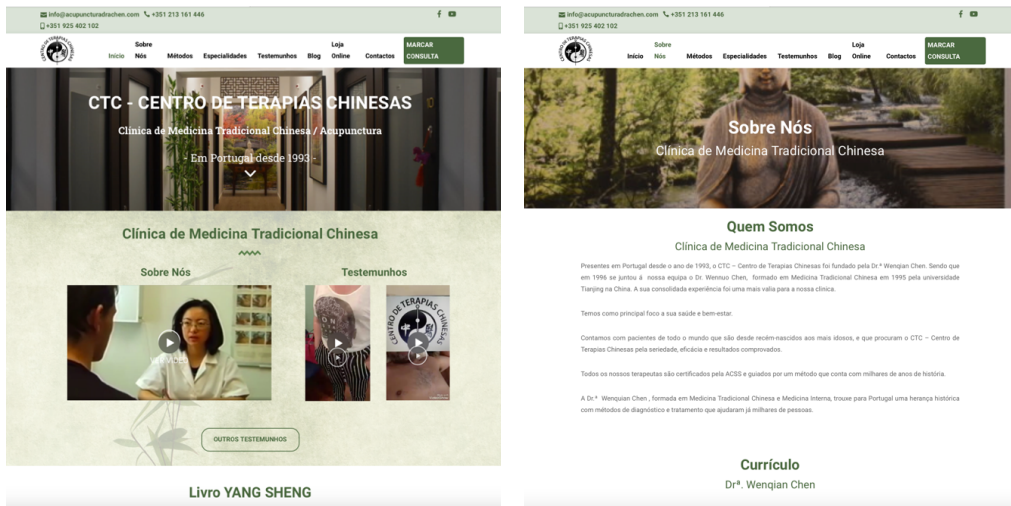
info@acupuncturadrachen.com +351 213 161 446
+351 925 402 102

CENTRO DE TERAPIAS CHINESAS

Início Sobre Nós Métodos Especialidades Testemunhos Blog Loja Online Contactos MARCAR CONSULTA

CTC - CENTRO DE TERAPIAS CHINESAS

Clínica de Medicina Tradicional Chinesa / Acupunctura

- Em Portugal desde 1993 -

Clínica de Medicina Tradicional Chinesa

Sobre Nós

Testemunhos

CENTRO DE TERAPIAS CHINESAS

OUTROS TESTEMUNHOS

Livro YANG SHENG

info@acupuncturadrachen.com +351 213 161 446
+351 925 402 102

CENTRO DE TERAPIAS CHINESAS

Início Sobre Nós Métodos Especialidades Testemunhos Blog Loja Online Contactos MARCAR CONSULTA

Sobre Nós

Clínica de Medicina Tradicional Chinesa

Quem Somos

Clínica de Medicina Tradicional Chinesa

Presentes em Portugal desde o ano de 1993, o CTC – Centro de Terapias Chinesas foi fundado pela Drª. Wenqian Chen. Sendo que em 1996 se juntou à nossa equipa o Dr. Wenmuo Chen, formado em Medicina Tradicional Chinesa em 1995 pela universidade Tianjing na China. A sua consolidada experiência foi uma mais valia para a nossa clínica.

Temos como principal foco a sua saúde e bem-estar.

Contamos com pacientes de todo o mundo que são desde recém-nascidos aos mais idosos, e que procuram o CTC – Centro de Terapias Chinesas pela seriedade, eficácia e resultados comprovados.

Todos os nossos terapeutas são certificados pela ACSS e guiados por um método que conta com milhares de anos de história.

A Drª. Wenqian Chen , formada em Medicina Tradicional Chinesa e Medicina Interna, trouxe para Portugal uma herança histórica com métodos de diagnóstico e tratamento que ajudaram já milhares de pessoas.

Currículo

Drª. Wenqian Chen